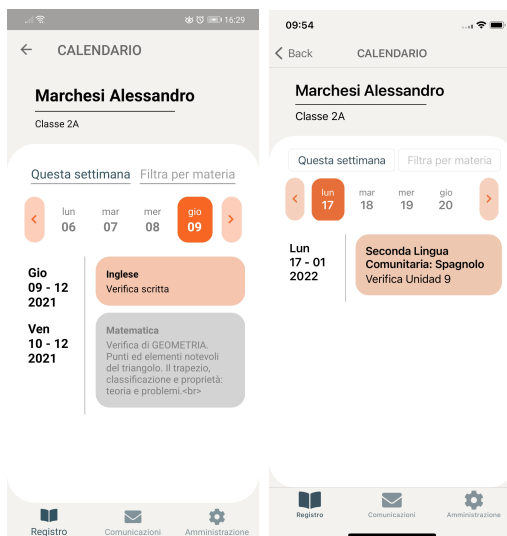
16:29

CALENDARIO

Marchesi Alessandro

Classe 2A

Questa settimana

Filtra per materia

lun 06

mar 07

mer 08

gio 09

Gio 09 - 12 2021

Inglese

Verifica scritta

Ven 10 - 12 2021

Matematica

Verifica di GEOMETRIA. Punti ed elementi notevoli del triangolo. Il trapezio, classificazione e proprietà: teoria e problemi.<br>

Registro

Comunicazioni

Amministrazione

09:54

Back

CALENDARIO

Marchesi Alessandro

Classe 2A

Questa settimana

Filtra per materia

lun 17

mar 18

mer 19

gio 20

Lun 17 - 01 2022

Seconda Lingua Comunitaria: Spagnolo

Verifica Unidad 9

Registro

Comunicazioni

Amministrazione